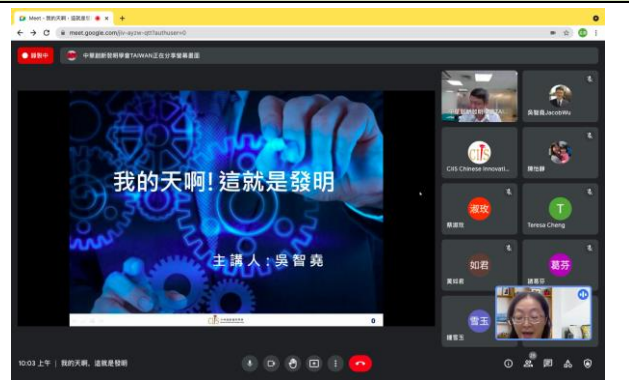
Meet - 我的天啊！這就是發明

meet.google.com/jiv-ayzw-qtt?authuser=0

錄影中

中華創新發明學會TAIWAN正在分享螢幕畫面

我的天啊！這就是發明

主講人：吳智堯

0

CIIS Chinese Innovati...

吳智堯Jacobwu

陳怡靜

淑玫

T

Teresa Cheng

如君

葛芬

雪玉

10:03 上午 | 我的天啊，這就是發明